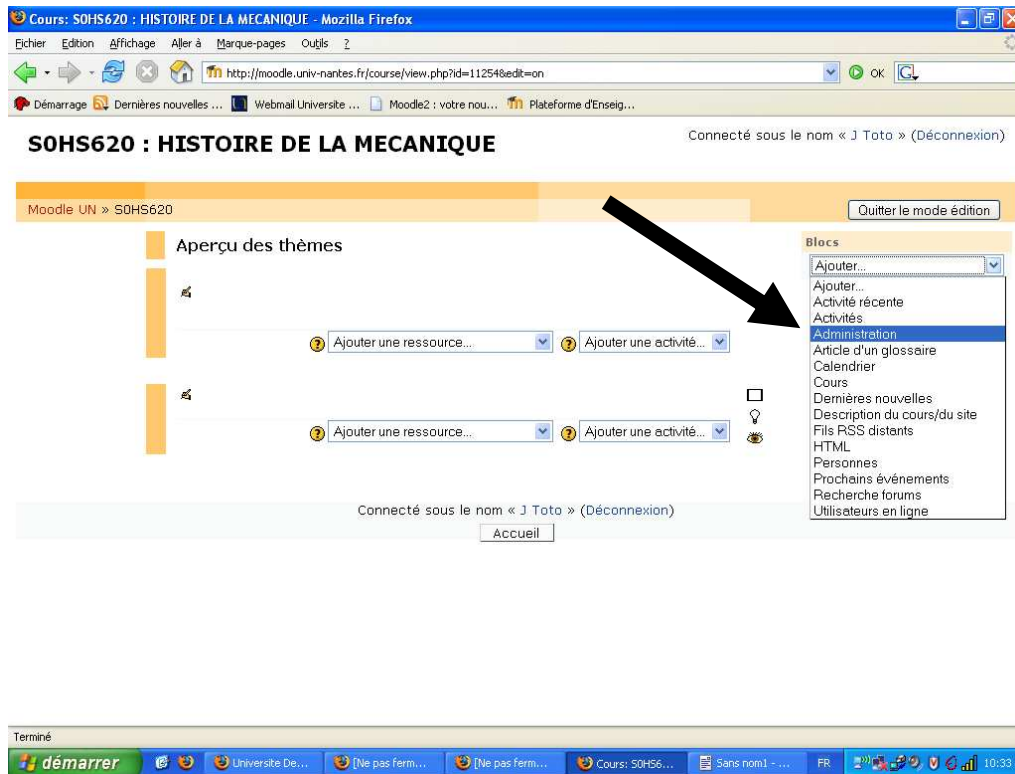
Cours: S0HS620 : HISTOIRE DE LA MECANIQUE - Mozilla Firefox

Fichier Edition Affichage Aller à Marque-pages Outils ?

http://moodle.univ-nantes.fr/course/view.php?id=11254&edit=on

OK

Démarrage Dernières nouvelles ... Webmail Universite ... Moodle2 : votre nou... Plateforme d'Enseig...

S0HS620 : HISTOIRE DE LA MECANIQUE

Connecté sous le nom « J Toto » (Déconnexion)

Moodle UN » S0HS620

Quitter le mode édition

Aperçu des thèmes

Ajouter une ressource... Ajouter une activité...

Ajouter une ressource... Ajouter une activité...

Blocs

Ajouter...

Ajouter...
Activité récente
Activités
Administration
Article d'un glossaire
Calendrier
Cours
Dernières nouvelles
Description du cours/du site
Fils RSS distants
HTML
Personnes
Prochains événements
Recherche forums
Utilisateurs en ligne

Connecté sous le nom « J Toto » (Déconnexion)

Accueil

Terminé

démarrer Universite De... [Ne pas ferm... [Ne pas ferm... Cours: S0HS6... Sans nom1 - ... FR 10:33